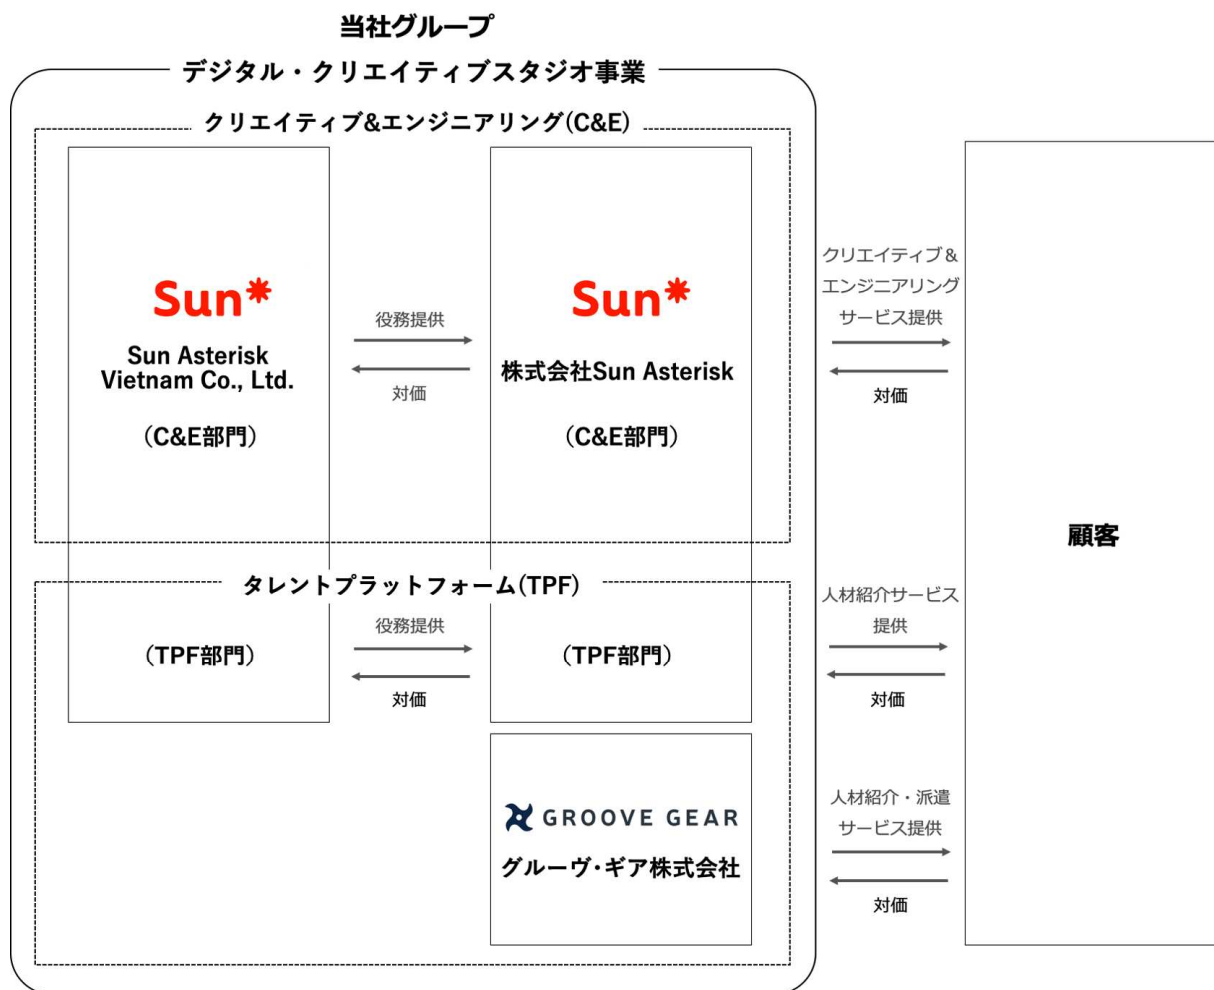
当社グループ

デジタル・クリエイティブスタジオ事業

クリエイティブ&エンジニアリング(C&E)

Sun*

Sun Asterisk Vietnam Co., Ltd.

（C&E部門）

役務提供

対価

Sun*

株式会社Sun Asterisk

（C&E部門）

クリエイティブ&エンジニアリングサービス提供

対価

顧客

タレントプラットフォーム(TPF)

（TPF部門）

役務提供

対価

（TPF部門）

人材紹介サービス提供

対価

GROOVE GEAR

グルーヴ・ギア株式会社

人材紹介・派遣サービス提供

対価